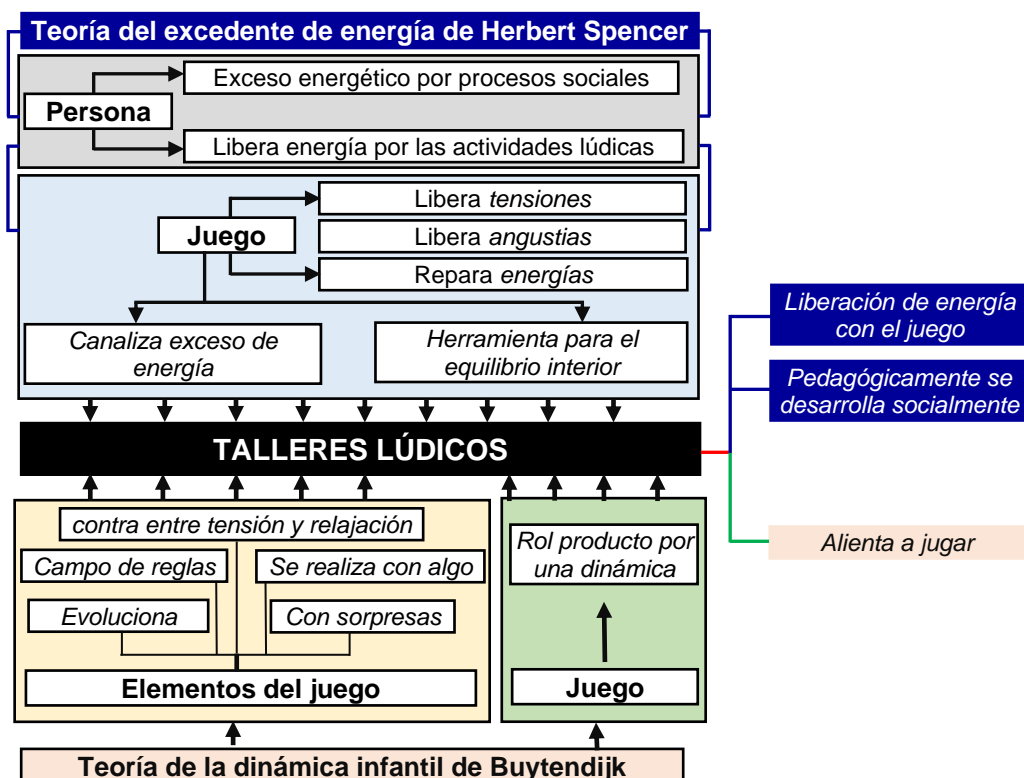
Teoría del excedente de energía de Herbert Spencer

Persona

Exceso energético por procesos sociales

Libera energía por las actividades lúdicas

Juego

Libera *tensiones*

Libera *angustias*

Repara *energías*

*Canaliza exceso de energía*

*Herramienta para el equilibrio interior*

*Liberación de energía con el juego*

*Pedagógicamente se desarrolla socialmente*

TALLERES LÚDICOS

*Alienta a jugar*

*contra entre tensión y relajación*

*Campo de reglas*

*Se realiza con algo*

*Evoluciona*

*Con sorpresas*

Elementos del juego

*Rol producto por una dinámica*

Juego

Teoría de la dinámica infantil de Buytendijk